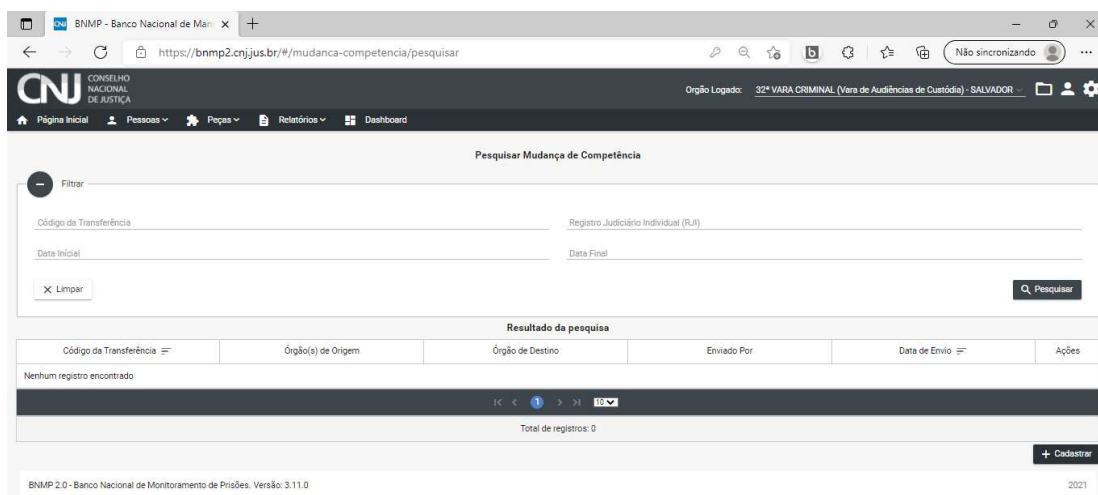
BNMP - Banco Nacional de Mon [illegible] ×

https://bnmp2.cnj.jus.br/#/mudanca-competencia/pesquisar

Não sincronizando

CNJ CONSELHO NACIONAL DE JUSTIÇA

Orgão Logado: 32ª VARA CRIMINAL (Vara de Audiências de Custódia) - SALVADOR

Página Inicial Pessoas Peças Relatórios Dashboard

Pesquisar Mudança de Competência

Filtrar

Código da Transferência

Registro Judiciário Individual (RJI)

Data Inicial

Data Final

× Limpar

Pesquisar

Resultado da pesquisa

| Código da Transferência | Órgão(s) de Origem | Órgão de Destino | Enviado Por | Data de Envio | Ações |
|---|---|---|---|---|---|
| Nenhum registro encontrado | | | | | |

1 10

Total de registros: 0

+ Cadastrar

BNMP 2.0 - Banco Nacional de Monitoramento de Prisões. Versão: 3.11.0

2021